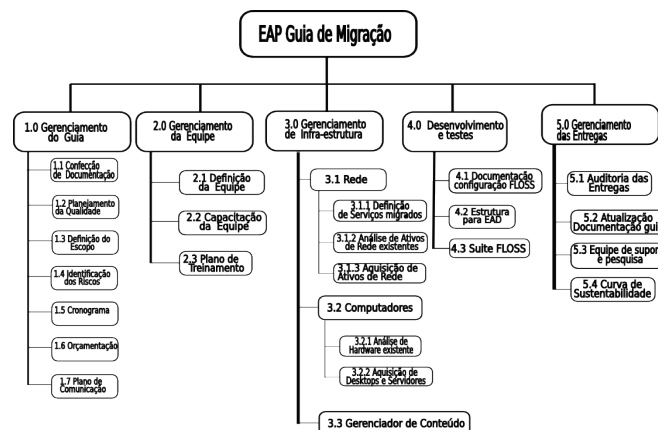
EAP Guia de Migração

1.0 Gerenciamento do Guia

1.1 Confecção de Documentação

1.2 Planejamento da Qualidade

1.3 Definição do Escopo

1.4 Identificação dos Riscos

1.5 Cronograma

1.6 Orçamentação

1.7 Plano de Comunicação

2.0 Gerenciamento da Equipe

2.1 Definição da Equipe

2.2 Capacitação da Equipe

2.3 Plano de Treinamento

3.0 Gerenciamento de Infra-estrutura

3.1 Rede

3.1.1 Definição de Serviços migrados

3.1.2 Análise de Ativos de Rede existentes

3.1.3 Aquisição de Ativos de Rede

3.2 Computadores

3.2.1 Análise de Hardware existente

3.2.2 Aquisição de Desktops e Servidores

3.3 Gerenciador de Conteúdo

4.0 Desenvolvimento e testes

4.1 Documentação configuração FLOSS

4.2 Estrutura para EAD

4.3 Suite FLOSS

5.0 Gerenciamento das Entregas

5.1 Auditoria das Entregas

5.2 Atualização Documentação gui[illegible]

5.3 Equipe de supor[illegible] e pesquisa

5.4 Curva de Sustentabilidade